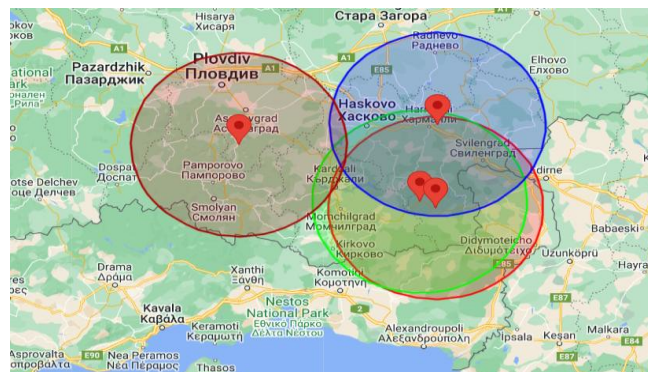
Hisarya
Хисаря
Стара Загора
Radnevo
Радиево
Elhovo
Елхово
Pazardzhik
Пазарджик
Plovdiv
Пловдив
national
Park
Рила
Asenovgrad
Асеновград
Haskovo
Хасково
Harmanli
Харманли
Svilengrad
Свиленград
Dospat
Доспат
Pamporovo
Пампорово
Kardzhali
Кърджали
Edirne
Gotse Delchev
Гоце Делчев
Smolyan
Смолян
Momchilgrad
Момчилград
Babaeski
Kirkovo
Кирково
Didymoteicho
Διδυμότειχο
Uzunköprü
Hayra
Drama
Δράμα
Xanthi
Ξάνθη
Komotini
Κομοτηνή
Nestos
National Park
Εθνικό Πάρκο
Δέλτα Νέστου
Kavala
Καβάλα
Keramoti
Κεραμωτή
Alexandroupoli
Αλεξανδρούπολη
Ipsala
Keşan
Malkara
Asprovalta
σπροβαλτα
Nea Peramos
Νέα Πέραμος
Thasos
A1
E85
E90
E87
E84
2